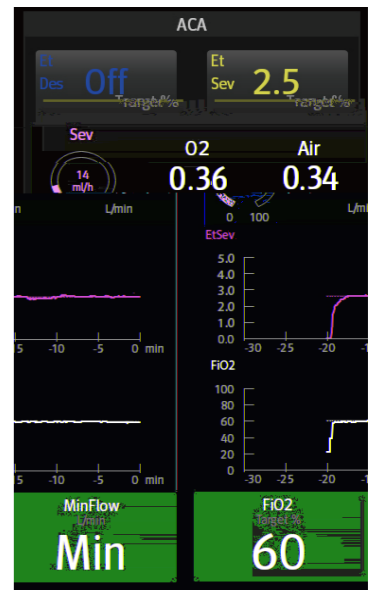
ACA

Et Des Off Target%

Et Sev 2.5 Target%

Sev

14 ml/h

O2 0.36

Air 0.34

0 100

L/min

L/min

EtSev

5.0
4.0
3.0
2.0
1.0
0.0

15 -10 -5 0 min

-30 -25 -20

FiO2

100
80
60
40
20
0

15 -10 -5 0 min

-30 -25 -20

MinFlow
L/min
Min

FiO2
Target %
60